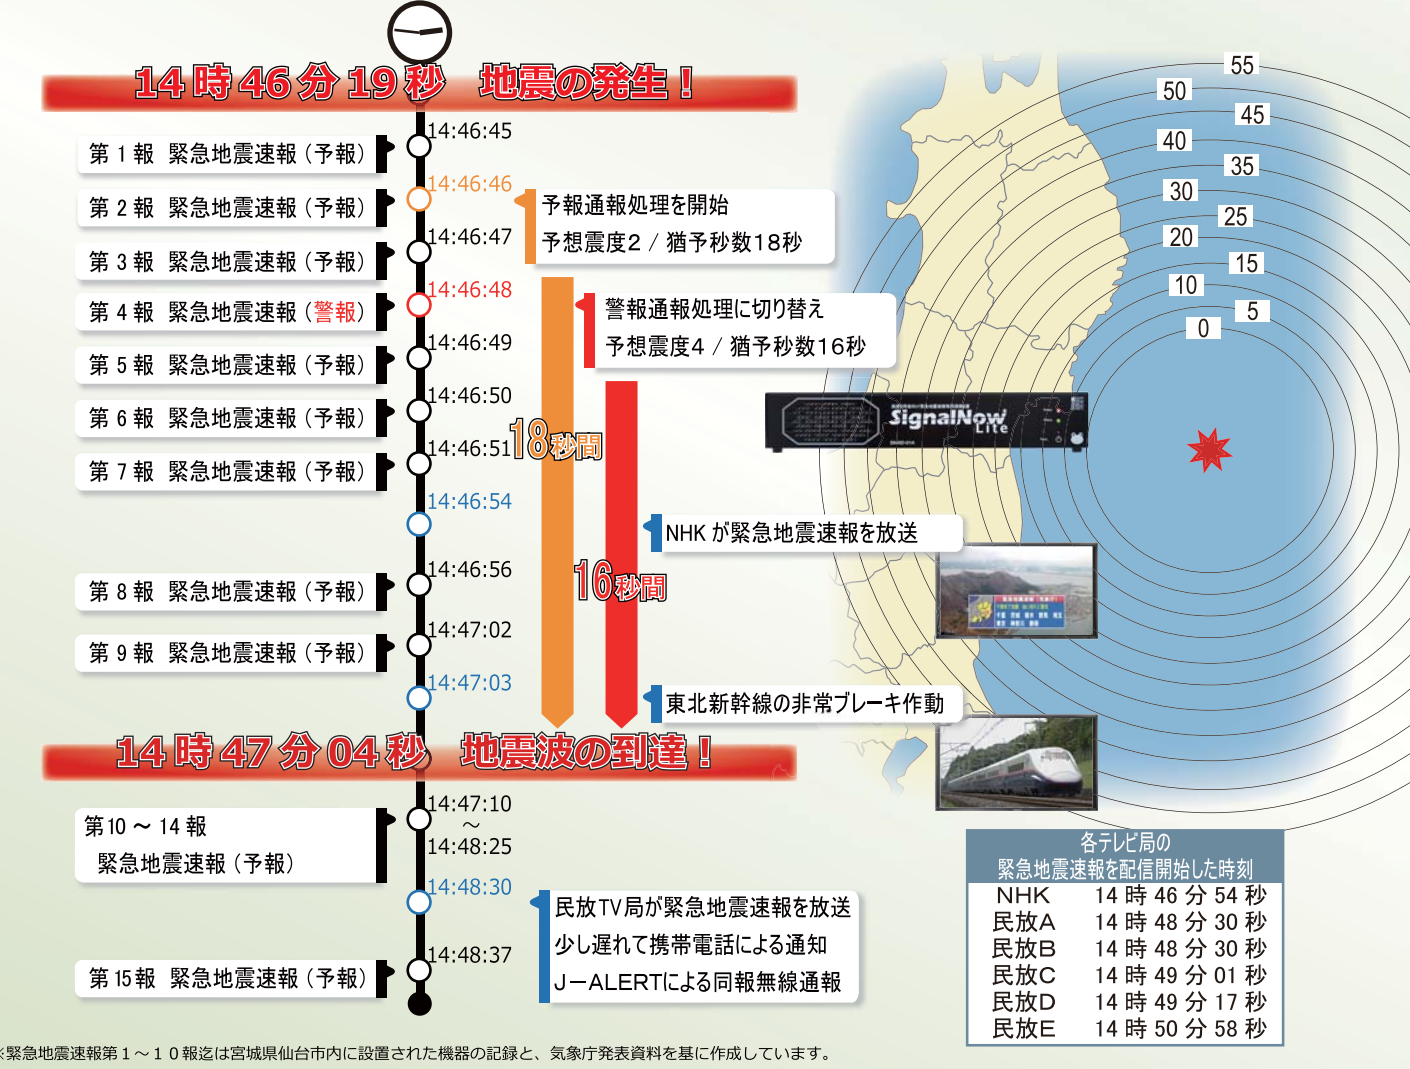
14時46分19秒　地震の発生！

第１報　緊急地震速報（予報）
第２報　緊急地震速報（予報）
第３報　緊急地震速報（予報）
第４報　緊急地震速報（警報）
第５報　緊急地震速報（予報）
第６報　緊急地震速報（予報）
第７報　緊急地震速報（予報）
第８報　緊急地震速報（予報）
第９報　緊急地震速報（予報）

14:46:45
14:46:46
14:46:47
14:46:48
14:46:49
14:46:50
14:46:51
14:46:54
14:46:56
14:47:02
14:47:03

予報通報処理を開始
予想震度２／猶予秒数18秒

警報通報処理に切り替え
予想震度４／猶予秒数16秒

18秒間

16秒間

SignalNow Lite

NHKが緊急地震速報を放送

東北新幹線の非常ブレーキ作動

55
50
45
40
35
30
25
20
15
10
5
0

14時47分04秒　地震波の到達！

第10～14報
緊急地震速報（予報）

14:47:10
～
14:48:25
14:48:30
14:48:37

第15報　緊急地震速報（予報）

民放TV局が緊急地震速報を放送
少し遅れて携帯電話による通知
J－ALERTによる同報無線通報

各テレビ局の
緊急地震速報を配信開始した時刻

| NHK | 14時46分54秒 |
|---|---|
| 民放A | 14時48分30秒 |
| 民放B | 14時48分30秒 |
| 民放C | 14時49分01秒 |
| 民放D | 14時49分17秒 |
| 民放E | 14時50分58秒 |

※緊急地震速報第１～１０報迄は宮城県仙台市内に設置された機器の記録と、気象庁発表資料を基に作成しています。